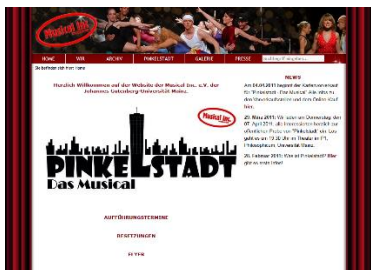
Musical Inc.

HOME WIR ARCHIV PINKELSTADT GALERIE PRESSE

Sie befinden sich hier: Home

Herzlich Willkommen auf der Website der Musical Inc. e.V. der Johannes Gutenberg-Universität Mainz.

Musical Inc.

PINKELSTADT
Das Musical

AUFFÜHRUNGSTERMINE

BESETZUNGEN

FLYER

NEWS

Am 06.01.2011 begann der Kartenvorverkauf für "Pinkelstadt - Das Musical". Alle Infos zu den Vorverkaufsstellen und den Preisen findet Ihr...

20. März 2011: Wir laden am Donnerstag den 07. April 2011 alle Interessierten herzlich zur öffentlichen Probe von "Pinkelstadt" ein. Los geht es um 19:30 Uhr im Theater im P1, Philosophicum, Universität Mainz.

20. Februar 2011: Was ist Pinkelstadt? Hier gibt es mehr Infos!